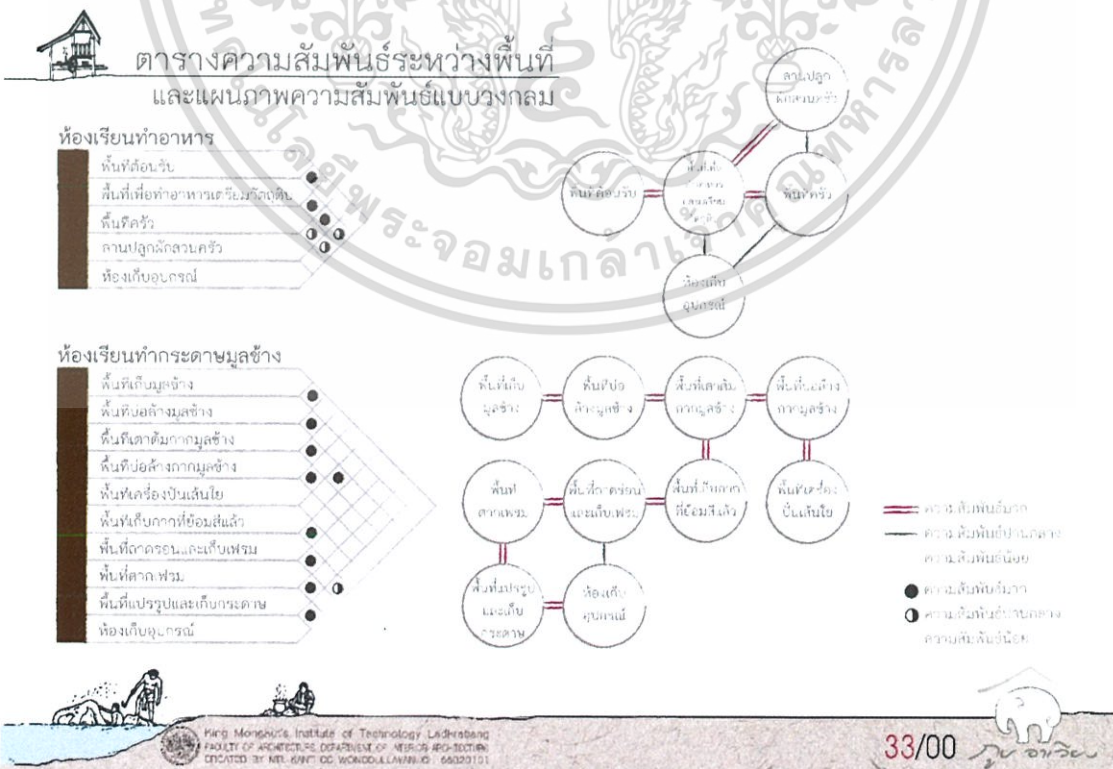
ตารางความสัมพันธ์ระหว่างพื้นที่
และแผนภาพความสัมพันธ์แบบวงกลม

ห้องเรียนทำอาหาร
พื้นที่ต้อนรับ
พื้นที่เพื่อทำอาหารเตรียมวัตถุดิบ
พื้นที่ครัว
ลานปลูกผักสวนครัว
ห้องเก็บอุปกรณ์

ลานปลูกผักสวนครัว
พื้นที่ต้อนรับ
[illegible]
พื้นที่ครัว
ห้องเก็บอุปกรณ์

ห้องเรียนทำกระดาษมูลช้าง
พื้นที่เก็บมูลช้าง
พื้นที่บ่อล้างมูลช้าง
พื้นที่เตาต้มกากมูลช้าง
พื้นที่บ่อล้างกากมูลช้าง
พื้นที่เครื่องปั่นเส้นใย
พื้นที่เก็บกากที่ย้อมสีแล้ว
พื้นที่ตากรอนและเก็บเฟรม
พื้นที่ตากเฟรม
พื้นที่แปรรูปและเก็บกระดาษ
ห้องเก็บอุปกรณ์

พื้นที่เก็บมูลช้าง
พื้นที่บ่อล้างมูลช้าง
พื้นที่เตาต้มกากมูลช้าง
พื้นที่บ่อล้างกากมูลช้าง
พื้นที่ตากเฟรม
พื้นที่ตากรอนและเก็บเฟรม
พื้นที่เก็บกากที่ย้อมสีแล้ว
พื้นที่เครื่องปั่นเส้นใย
พื้นที่แปรรูปและเก็บกระดาษ
ห้องเก็บอุปกรณ์

ความสัมพันธ์มาก
ความสัมพันธ์ปานกลาง
ความสัมพันธ์น้อย
ความสัมพันธ์มาก
ความสัมพันธ์ปานกลาง
ความสัมพันธ์น้อย

King Mongkut's Institute of Technology Ladkrabang
FACULTY OF ARCHITECTURE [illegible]
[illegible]

33/00